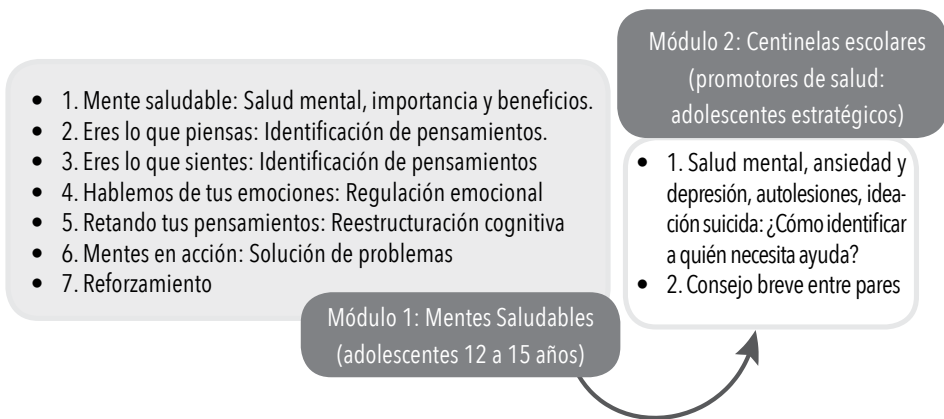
Módulo 2: Centinelas escolares (promotores de salud: adolescentes estratégicos)

• 1. Mente saludable: Salud mental, importancia y beneficios.
• 2. Eres lo que piensas: Identificación de pensamientos.
• 3. Eres lo que sientes: Identificación de pensamientos
• 4. Hablemos de tus emociones: Regulación emocional
• 5. Retando tus pensamientos: Reestructuración cognitiva
• 6. Mentes en acción: Solución de problemas
• 7. Reforzamiento

• 1. Salud mental, ansiedad y depresión, autolesiones, ideación suicida: ¿Cómo identificar a quién necesita ayuda?
• 2. Consejo breve entre pares

Módulo 1: Mentes Saludables (adolescentes 12 a 15 años)